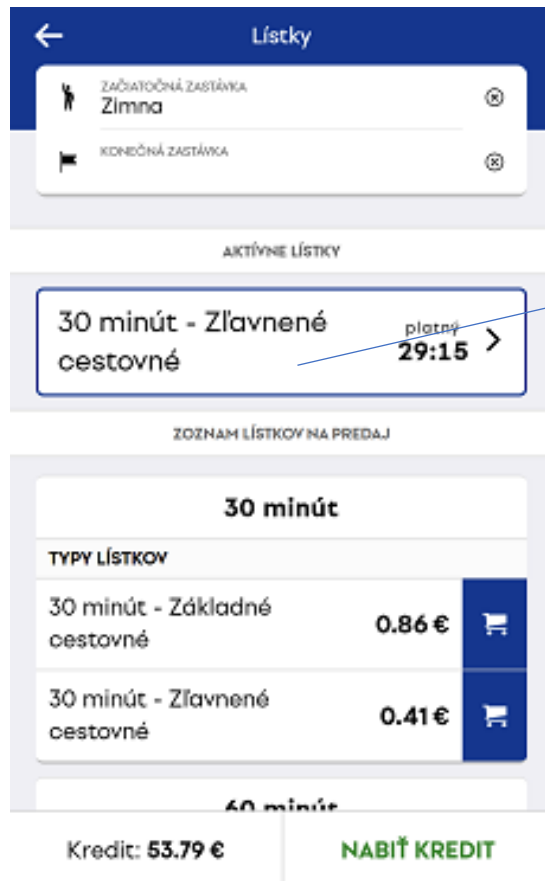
Lístky

ZAČIATOČNÁ ZASTÁVKA
Zimna

KONEČNÁ ZASTÁVKA

AKTÍVNE LÍSTKY

30 minút - Zľavnené cestovné
platný
29:15

ZOZNAM LÍSTKOV NA PREDAJ

30 minút

TYPY LÍSTKOV

| | |
|---|---|
| 30 minút - Základné cestovné | 0.86 € |
| 30 minút - Zľavnené cestovné | 0.41 € |

60 minút

Kredit: 53.79 €

NABIŤ KREDIT